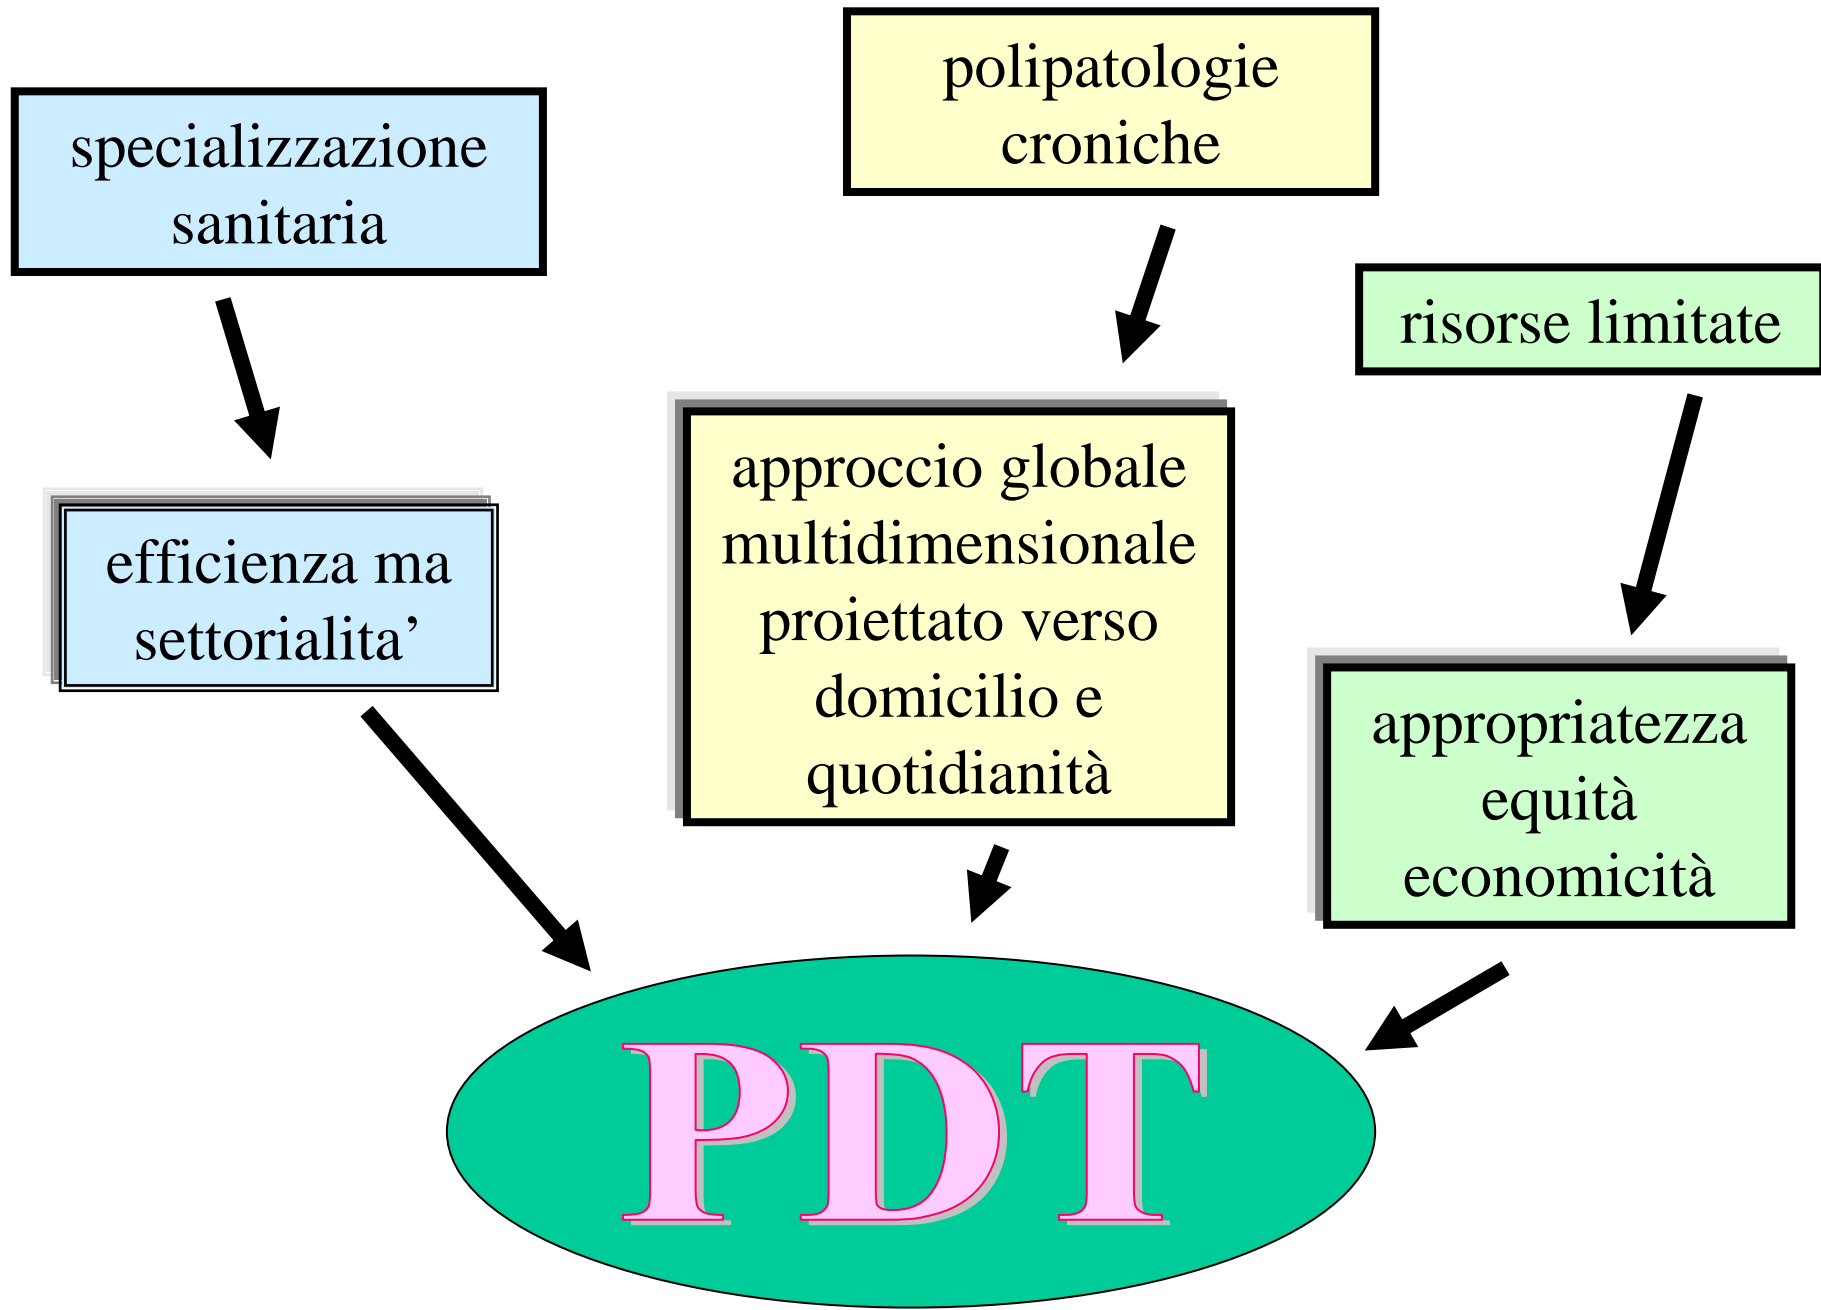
specializzazione sanitaria

efficienza ma settorialita’

polipatologie croniche

approccio globale multidimensionale proiettato verso domicilio e quotidianità

risorse limitate

appropriatezza equità economicità

PDT